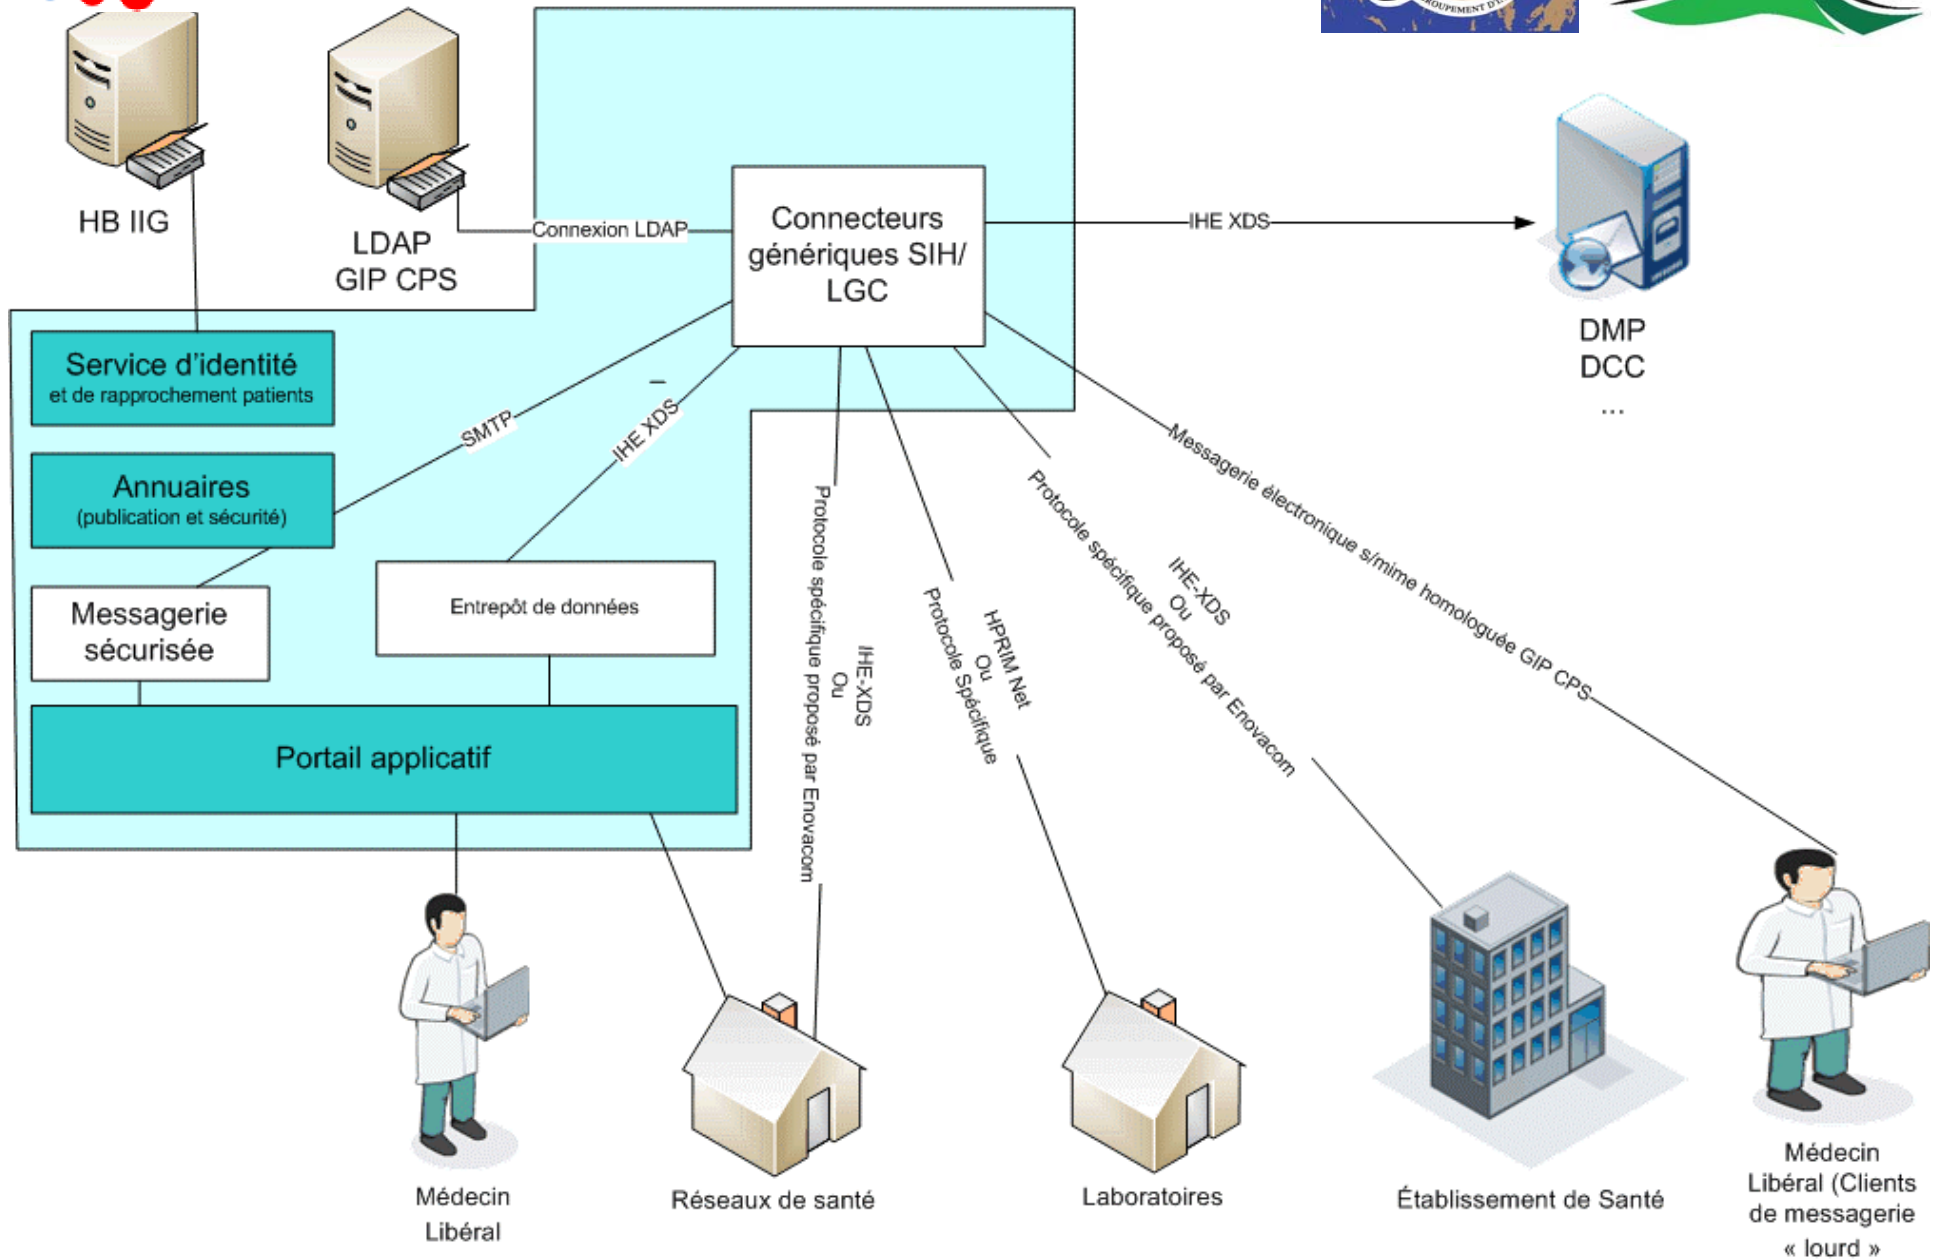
HB IIG

LDAP
GIP CPS

Connexion LDAP

Connecteurs génériques SIH/ LGC

IHE XDS

DMP
DCC
...

Service d'identité
et de rapprochement patients

Annuaires
(publication et sécurité)

SMTP

IHE XDS

Messagerie sécurisée

Entrepôt de données

Portail applicatif

Protocole spécifique proposé par Enovacom

IHE-XDS
Ou

Protocole Spécifique

HPRIM Net
Ou

Protocole spécifique proposé par Enovacom

IHE-XDS
Ou

Messagerie électronique s/mime homologuée GIP CPS

Médecin Libéral

Réseaux de santé

Laboratoires

Établissement de Santé

Médecin Libéral (Clients de messagerie « lourd »